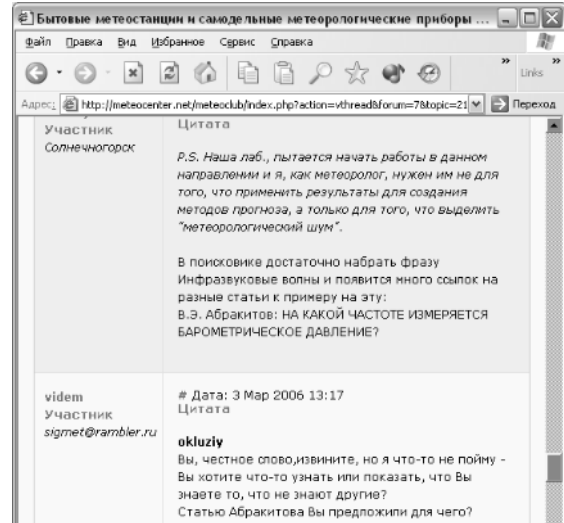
Бытовые метеостанции и самодельные метеорологические приборы ...

Файл Правка Вид Избранное Сервис Справка

Links

Адрес: http://meteocenter.net/meteoclub/index.php?action=vthread&forum=7&topic=21 Переход

Участник
Солнечногорск

Цитата

P.S. Наша лаб., пытается начать работы в данном направлении и я, как метеоролог, нужен им не для того, что применить результаты для создания методов прогноза, а только для того, что выделить "метеорологический шум".

В поисковике достаточно набрать фразу Инфразвуковые волны и появится много ссылок на разные статьи к примеру на эту:
В.Э. Абракитов: НА КАКОЙ ЧАСТОТЕ ИЗМЕРЯЕТСЯ БАРОМЕТРИЧЕСКОЕ ДАВЛЕНИЕ?

videm
Участник
sigmet@rambler.ru

# Дата: 3 Мар 2006 13:17
Цитата

okluziy
Вы, честное слово,извините, но я что-то не пойму - Вы хотите что-то узнать или показать, что Вы знаете то, что не знают другие?
Статью Абракитова Вы предложили для чего?